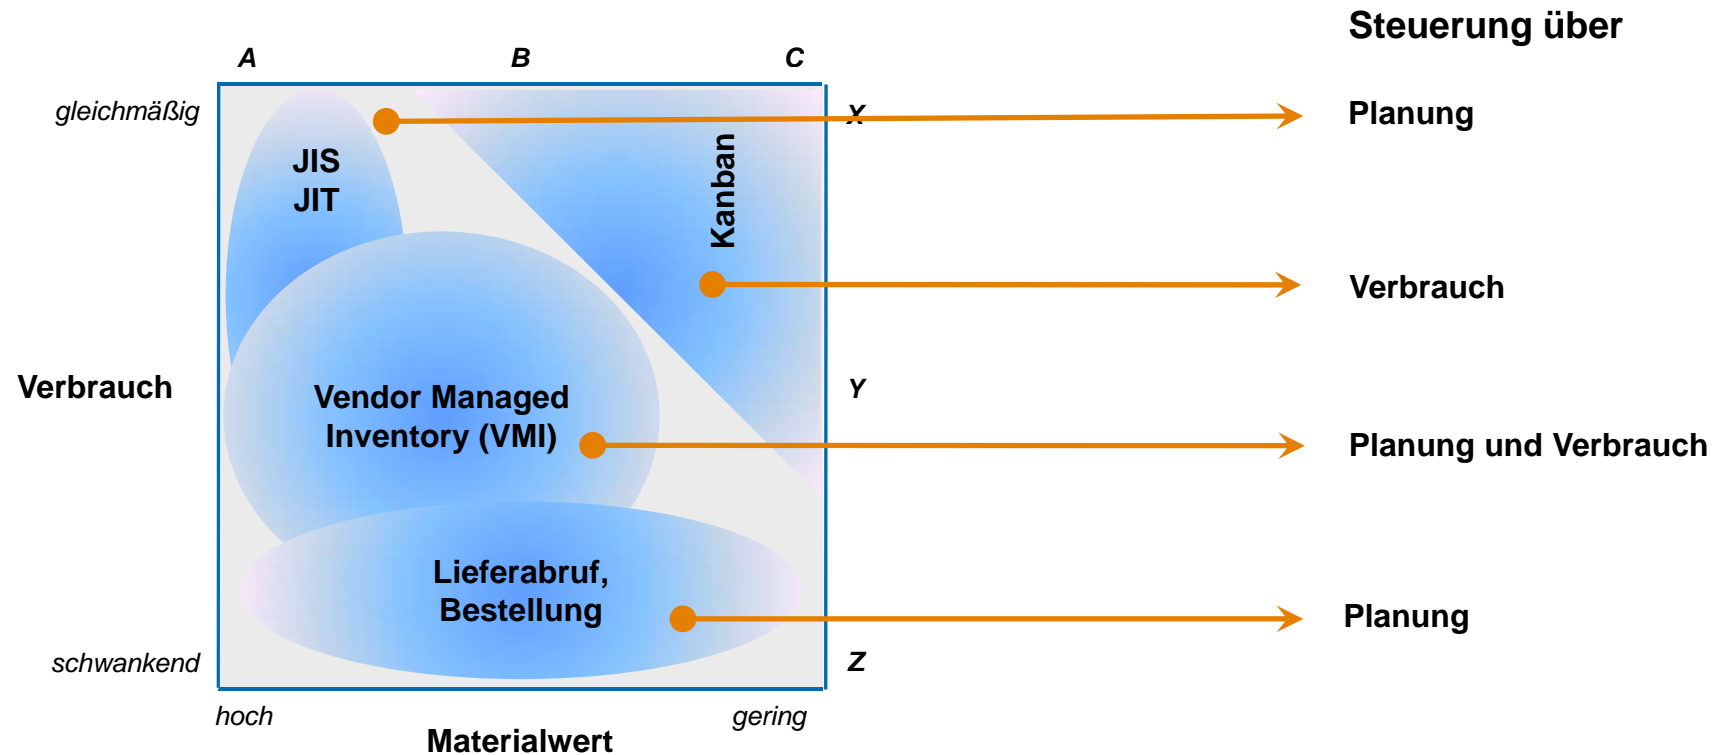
Steuerung über

A B C

gleichmäßig

X

JIS
JIT

Kanban

Planung

Verbrauch

Verbrauch

Y

Vendor Managed Inventory (VMI)

Planung und Verbrauch

Lieferabruf, Bestellung

Planung

schwankend

Z

hoch gering

Materialwert